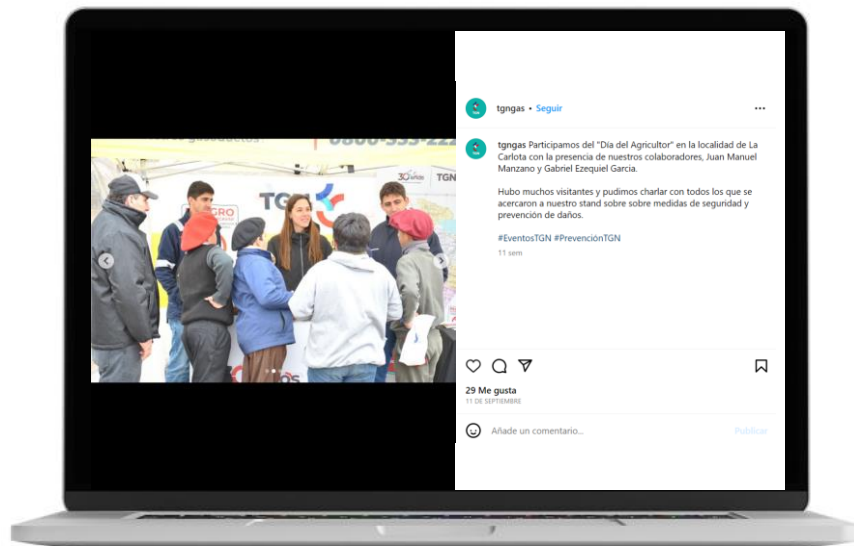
tgngas • Seguir

tgngas Participamos del "Día del Agricultor" en la localidad de La Carlota con la presencia de nuestros colaboradores, Juan Manuel Manzano y Gabriel Ezequiel Garcia.

Hubo muchos visitantes y pudimos charlar con todos los que se acercaron a nuestro stand sobre sobre medidas de seguridad y prevención de daños.

#EventosTGN #PrevenciónTGN

11 sem

29 Me gusta
11 DE SEPTIEMBRE

Añade un comentario...
Publicar

TGN
TGN
0800-333-222
30 años